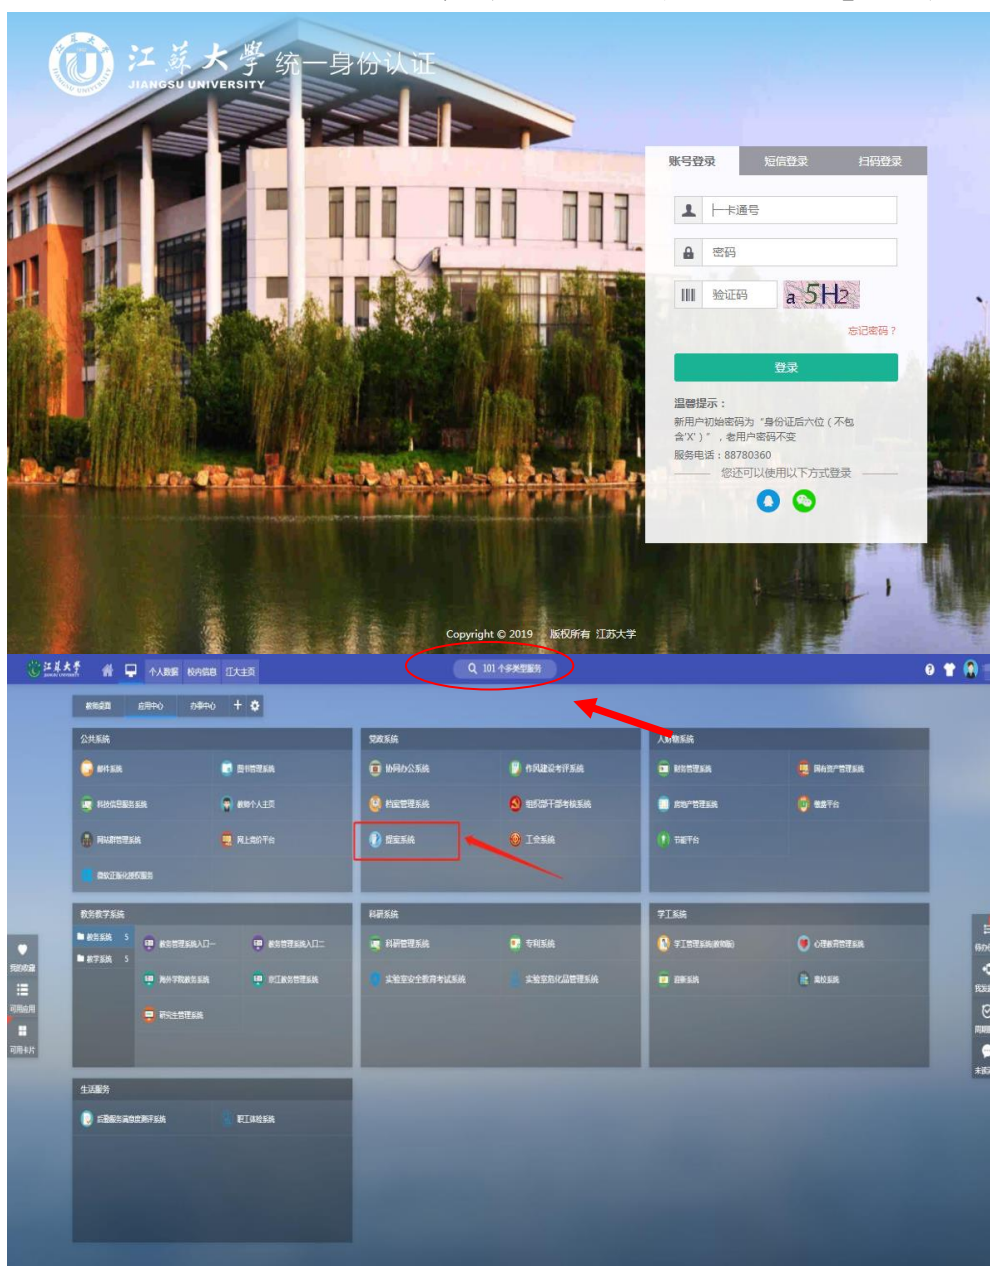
江蘇大學 JIANGSU UNIVERSITY 统一身份认证

账号登录 短信登录 扫码登录

一卡通号

密码

验证码 a 5H2

忘记密码？

登录

温馨提示：
新用户初始密码为"身份证后六位（不包含'X'）"，老用户密码不变
服务电话：88780360

您还可以使用以下方式登录

Copyright © 2019 版权所有 江苏大学

江苏大学 个人数据 校内信息 江大主页

101 个多类型服务

教师桌面 应用中心 办事中心

公共系统
邮件系统 图书管理系统
网络信息服务系统 教师个人主页
网站群管理系统 网上询价平台
微软正版化授权服务

党政系统
协同办公系统 作风建设考评系统
档案管理系统 组织部干部考核系统
督查系统 工会系统

人财物系统
财务管理系统 国有资产管理系统
房地产管理系统 缴费平台
节能平台

教务教学系统
教务系统 5
教学系统 5
教务管理系统入口一 教务管理系统入口二
海外学院教务系统 京江教务管理系统
研究生管理系统

科研系统
科研管理系统 专利系统
实验室安全教育考试系统 实验室危化品管理系统

学工系统
学工管理系统(教师版) 心理教育管理系统
迎新系统 离校系统

生活服务
后勤服务满意度测评系统 职工体检系统

我的收藏
可用应用
可用卡片